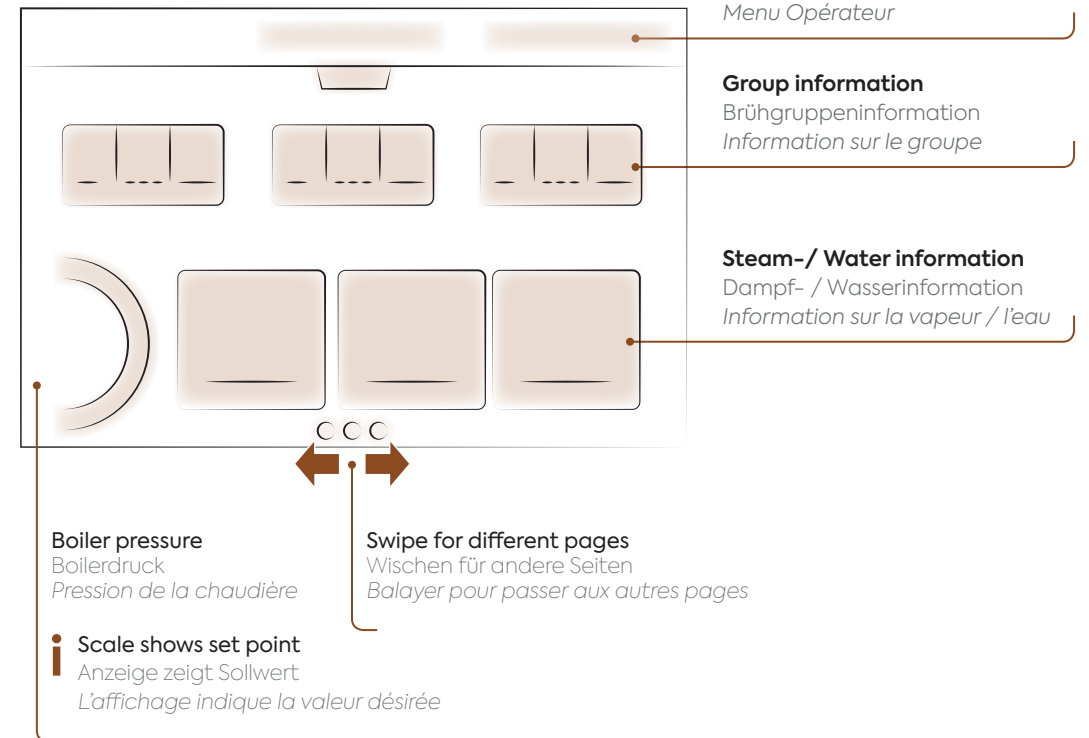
Menu Opérateur

Group information
Brühgruppeninformation
Information sur le groupe

Steam-/ Water information
Dampf- / Wasserinformation
Information sur la vapeur / l'eau

Boiler pressure
Boilerdruck
Pression de la chaudière

Swipe for different pages
Wischen für andere Seiten
Balayer pour passer aux autres pages

Scale shows set point
Anzeige zeigt Sollwert
L'affichage indique la valeur désirée